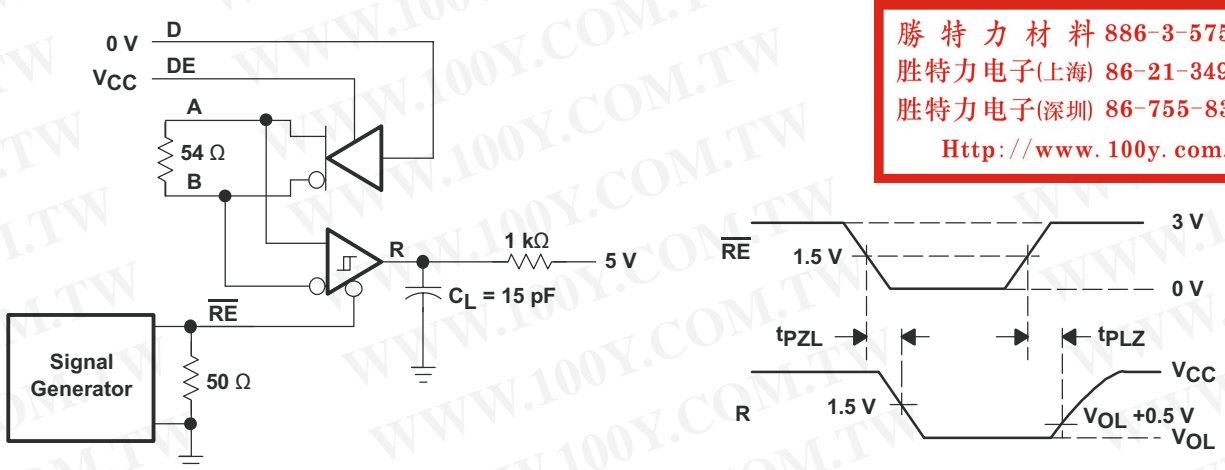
0 V
D
$V_{CC}$
DE
A
54 Ω
B
R
1 kΩ
5 V
$C_L$ = 15 pF
$\overline{RE}$
Signal Generator
50 Ω

勝 特 力 材 料 886-3-575
胜特力电子(上海) 86-21-349
胜特力电子(深圳) 86-755-83
Http://www.100y.com.

3 V
$\overline{RE}$
1.5 V
0 V
$t_{PZL}$
$t_{PLZ}$
$V_{CC}$
R
1.5 V
$V_{OL}$ +0.5 V
$V_{OL}$

WWW.100Y.COM.TW